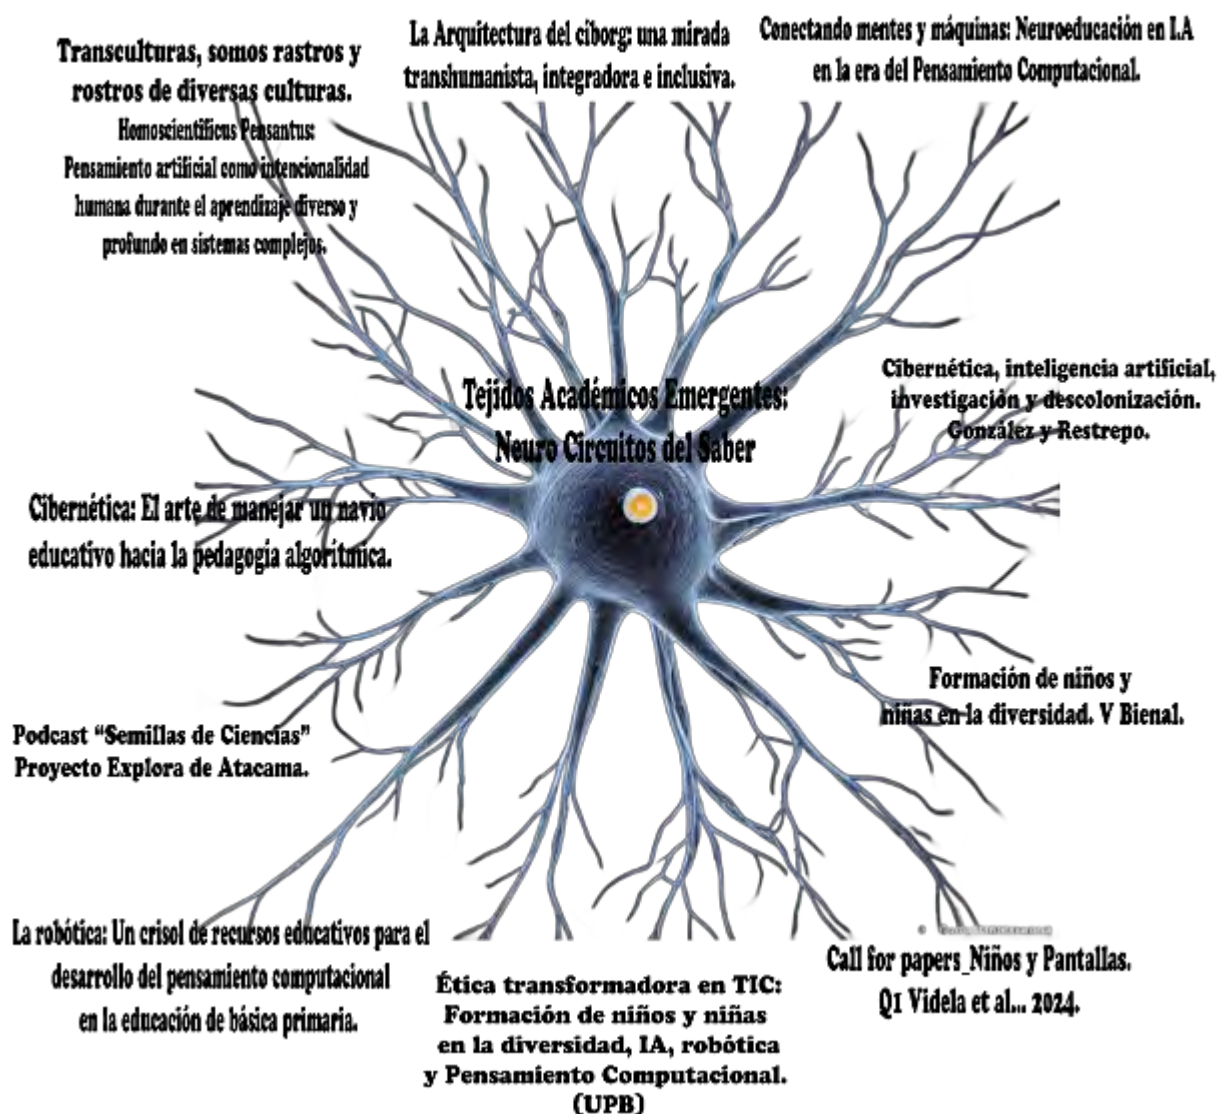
Transculturas, somos rastros y rostros de diversas culturas.

Homoscientíficus Pensantus: Pensamiento artificial como intencionalidad humana durante el aprendizaje diverso y profundo en sistemas complejos.

La Arquitectura del ciborg: una mirada transhumanista, integradora e inclusiva.

Conectando mentes y máquinas: Neuroeducación en I.A en la era del Pensamiento Computacional.

Tejidos Académicos Emergentes: Neuro Circuitos del Saber

Cibernética, inteligencia artificial, investigación y descolonización. González y Restrepo.

Cibernética: El arte de manejar un navío educativo hacia la pedagogía algorítmica.

Formación de niños y niñas en la diversidad. V Bienal.

Podcast "Semillas de Ciencias" Proyecto Explora de Atacama.

La robótica: Un crisol de recursos educativos para el desarrollo del pensamiento computacional en la educación de básica primaria.

Ética transformadora en TIC: Formación de niños y niñas en la diversidad, IA, robótica y Pensamiento Computacional. (UPB)

Call for papers_Niños y Pantallas. Q1 Videla et al... 2024.